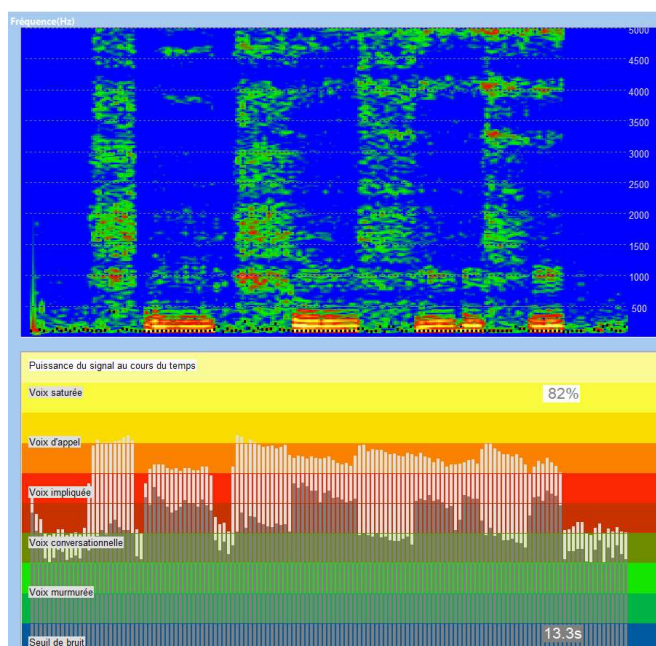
Fréquence(Hz)

5000
4500
4000
3500
3000
2500
2000
1500
1000
500

Puissance du signal au cours du temps

Voix saturée

82%

Voix d'appel

Voix impliquée

Voix conversationnelle

Voix murmurée

Seuil de bruit

13.3s